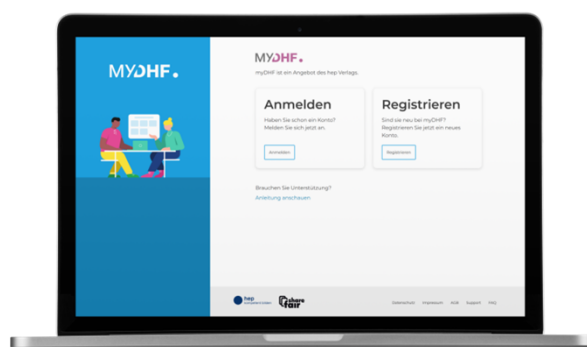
MYDHF.

MYDHF.

myDHF ist ein Angebot des hep Verlags.

Anmelden

Haben Sie schon ein Konto? Melden Sie sich jetzt an.

Anmelden

Registrieren

Sind sie neu bei myDHF? Registrieren Sie jetzt ein neues Konto.

Registrieren

Brauchen Sie Unterstützung?

Anleitung anschauen

hep

share fair

Datenschutz Impressum AGB Support Hilfe